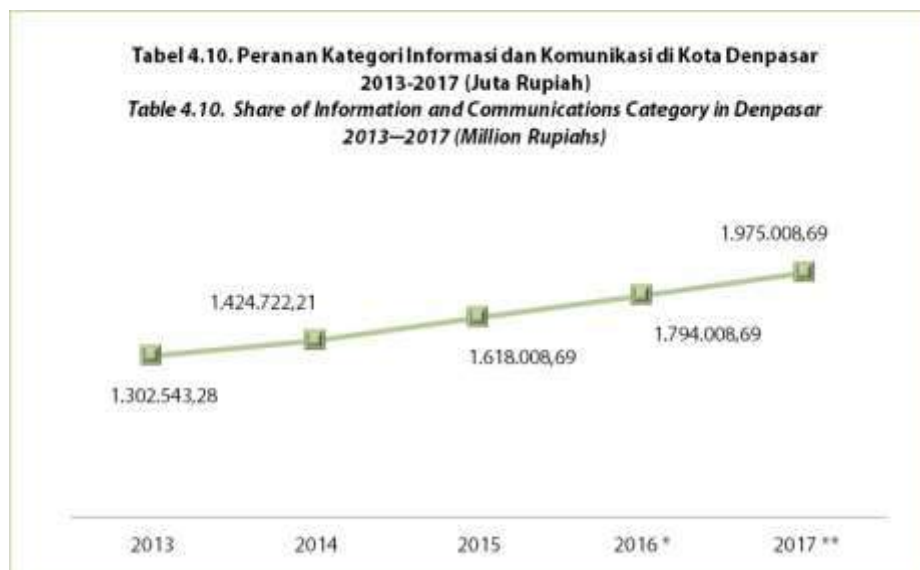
Tabel 4.10. Peranan Kategori Informasi dan Komunikasi di Kota Denpasar 2013-2017 (Juta Rupiah)
Table 4.10. Share of Information and Communications Category in Denpasar 2013—2017 (Million Rupiahs)

1.975.008,69
1.424.722,21
1.618.008,69
1.794.008,69
1.302.543,28

2013
2014
2015
2016 *
2017 **